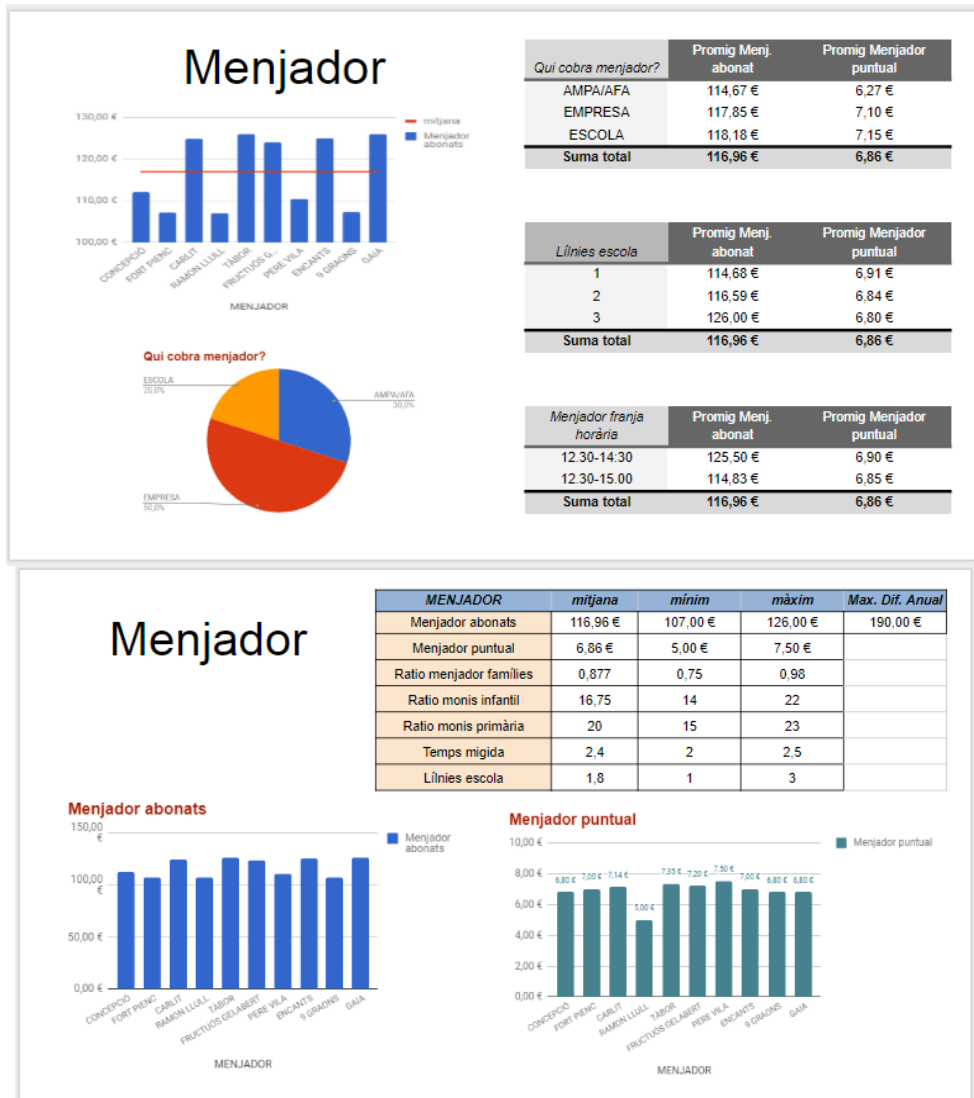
Menjador

130,00 €
120,00 €
110,00 €
100,00 €

mitjana
Menjador abonats

CONCEPCIÓ
FORT PIENC
CARLIT
RAMON LLULL
TÀBOR
FRUCTUÓS G...
PERE VILA
ENCANTS
9 GRAONS
GAIA

MENJADOR

Qui cobra menjador?

ESCOLA
20,0%
AMPA/AFA
30,0%
EMPRESA
50,0%

| Qui cobra menjador? | Promig Menj. abonat | Promig Menjador puntual |
|---|---|---|
| AMPA/AFA | 114,67 € | 6,27 € |
| EMPRESA | 117,85 € | 7,10 € |
| ESCOLA | 118,18 € | 7,15 € |
| Suma total | 116,96 € | 6,86 € |

| Línies escola | Promig Menj. abonat | Promig Menjador puntual |
|---|---|---|
| 1 | 114,68 € | 6,91 € |
| 2 | 116,59 € | 6,84 € |
| 3 | 126,00 € | 6,80 € |
| Suma total | 116,96 € | 6,86 € |

| Menjador franja horària | Promig Menj. abonat | Promig Menjador puntual |
|---|---|---|
| 12.30-14:30 | 125,50 € | 6,90 € |
| 12.30-15.00 | 114,83 € | 6,85 € |
| Suma total | 116,96 € | 6,86 € |

Menjador

| MENJADOR | mitjana | mínim | màxim | Max. Dif. Anual |
|---|---|---|---|---|
| Menjador abonats | 116,96 € | 107,00 € | 126,00 € | 190,00 € |
| Menjador puntual | 6,86 € | 5,00 € | 7,50 € | |
| Ratio menjador famílies | 0,877 | 0,75 | 0,98 | |
| Ratio monis infantil | 16,75 | 14 | 22 | |
| Ratio monis primària | 20 | 15 | 23 | |
| Temps migida | 2,4 | 2 | 2,5 | |
| Línies escola | 1,8 | 1 | 3 | |

Menjador abonats

150,00 €
100,00 €
50,00 €
0,00 €

Menjador abonats

CONCEPCIÓ
FORT PIENC
CARLIT
RAMON LLULL
TÀBOR
FRUCTUÓS GELABERT
PERE VILA
ENCANTS
9 GRAONS
GAIA

MENJADOR

Menjador puntual

10,00 €
8,00 €
6,00 €
4,00 €
2,00 €
0,00 €

Menjador puntual

6,80 €
7,00 €
7,14 €
5,00 €
7,35 €
7,20 €
7,50 €
7,00 €
6,80 €
6,80 €

CONCEPCIÓ
FORT PIENC
CARLIT
RAMON LLULL
TÀBOR
FRUCTUÓS GELABERT
PERE VILA
ENCANTS
9 GRAONS
GAIA

MENJADOR